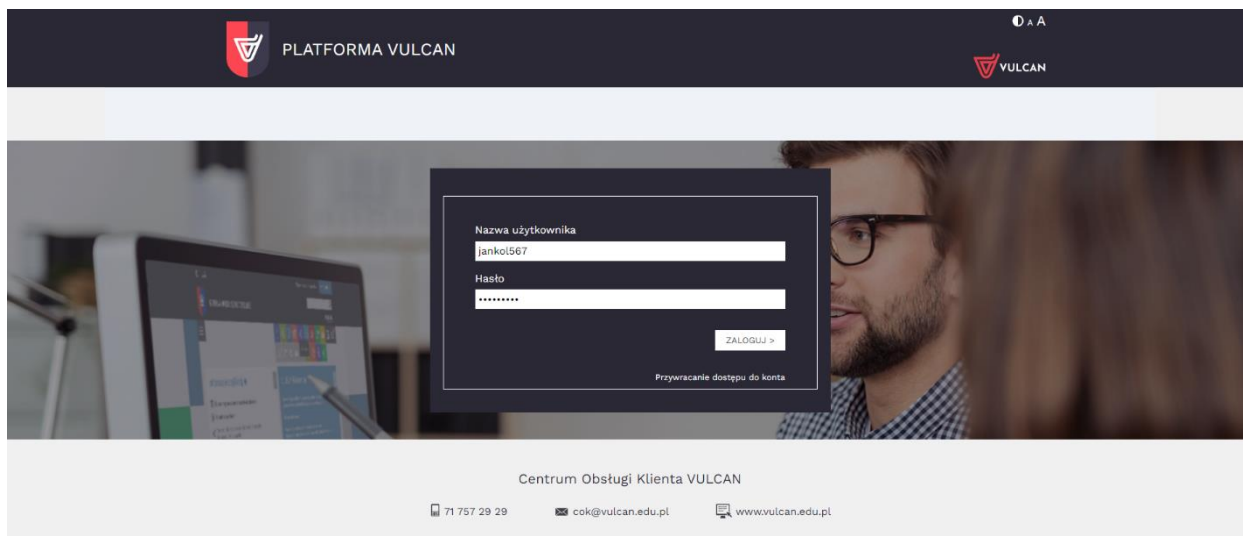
PLATFORMA VULCAN

A A

VULCAN

Nazwa użytkownika

jankol567

Hasło

•••••••••

ZALOGUJ >

Przywracanie dostępu do konta

Centrum Obsługi Klienta VULCAN

71 757 29 29 cok@vulcan.edu.pl www.vulcan.edu.pl